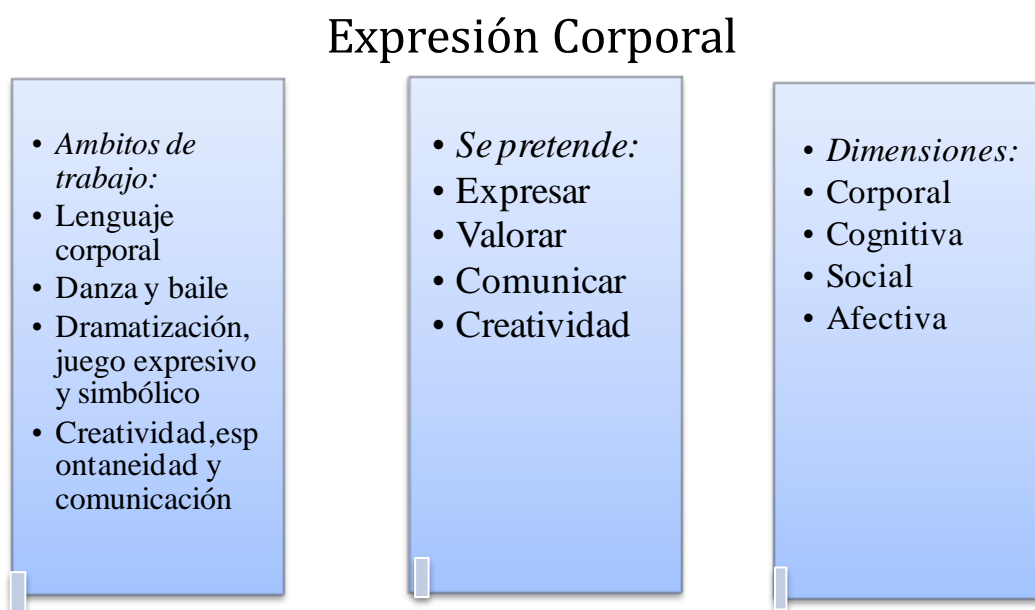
Expresión Corporal

- Ambitos de trabajo:
- Lenguaje corporal
- Danza y baile
- Dramatización, juego expresivo y simbólico
- Creatividad,espontaneidad y comunicación

- Se pretende:
- Expresar
- Valorar
- Comunicar
- Creatividad

- Dimensiones:
- Corporal
- Cognitiva
- Social
- Afectiva